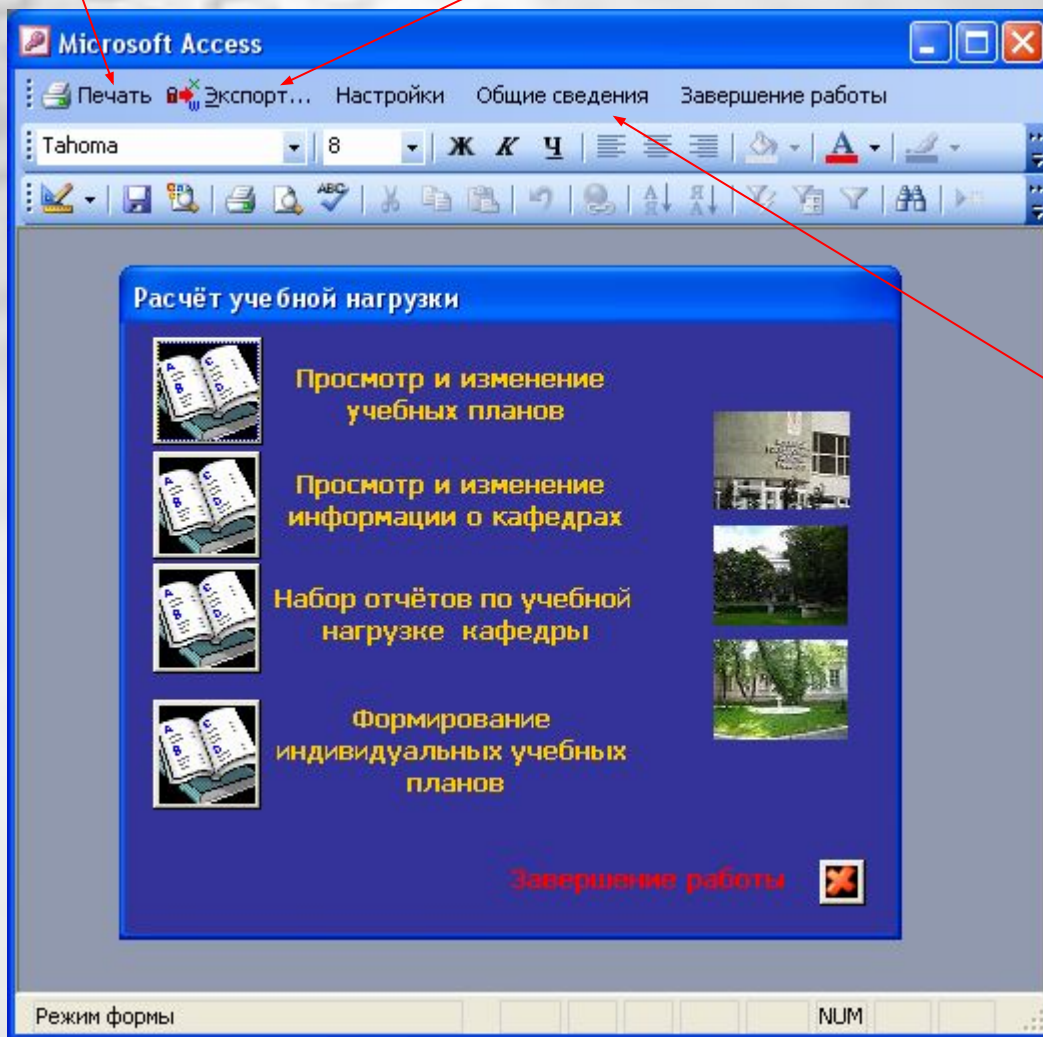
Microsoft Access

Печать Экспорт... Настройки Общие сведения Завершение работы

Tahoma 8 Ж К Ч

Расчёт учебной нагрузки

Просмотр и изменение учебных планов

Просмотр и изменение информации о кафедрах

Набор отчётов по учебной нагрузке кафедры

Формирование индивидуальных учебных планов

Завершение работы

Режим формы

NUM